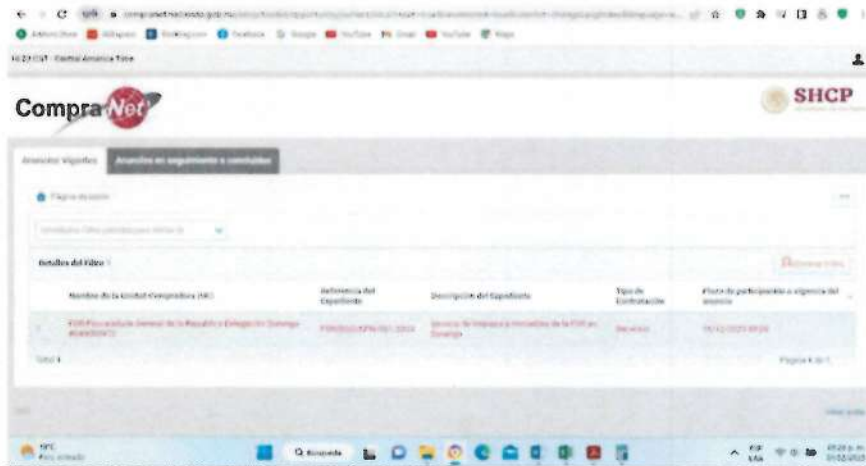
CompraNet

SHCP

Anuncios Vigentes | Anuncios en seguimiento o concluidos

Detalles del Filtro

| Nombre de la Unidad Compradora (UC) | Referencia del Expediente | Descripción del Expediente | Tipo de Contratación | Fecha de participación o vigencia del anuncio |
|---|---|---|---|---|
| FGR-Fiscalía General de la República-Delegación Durango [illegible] | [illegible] | Servicio de limpieza a inmuebles de la FGR en Durango | Servicios | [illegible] |

Total 1

Página 1 de 1

Q Búsqueda